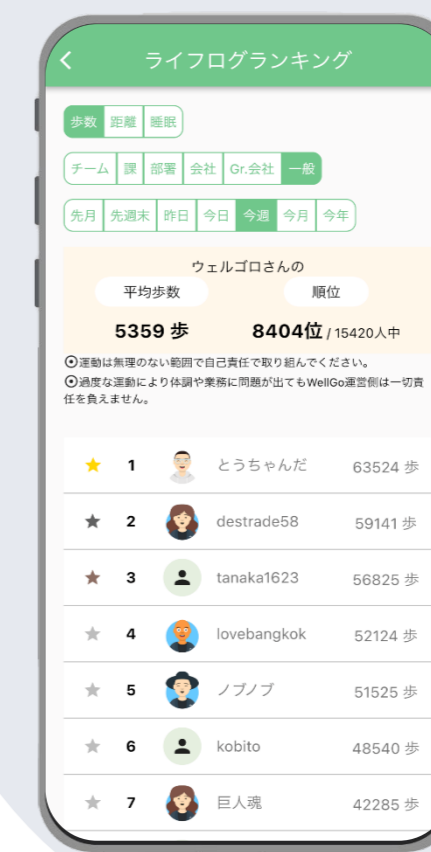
<

ライフログランキング

歩数 距離 睡眠

チーム 課 部署 会社 Gr.会社 一般

先月 先週末 昨日 今日 今週 今月 今年

ウェルゴロさんの

平均歩数

順位

5359 歩

8404位 / 15420人中

⦿運動は無理のない範囲で自己責任で取り組んでください。
⦿過度な運動により体調や業務に問題が出てもWellGo運営側は一切責任を負えません。

| | | | |
|---|---|---|---|
| ★ 1 | | とうちゃんだ | 63524 歩 |
| ★ 2 | | destrade58 | 59141 歩 |
| ★ 3 | | tanaka1623 | 56825 歩 |
| ★ 4 | | lovebangkok | 52124 歩 |
| ★ 5 | | ノブノブ | 51525 歩 |
| ★ 6 | | kobito | 48540 歩 |
| ★ 7 | | 巨人魂 | 42285 歩 |